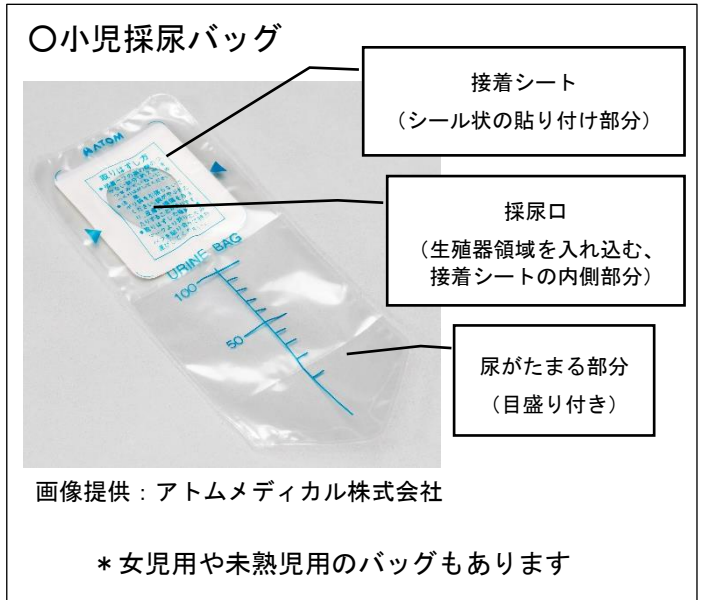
〇小児採尿バッグ

接着シート
（シール状の貼り付け部分）

ATOM

取りはずし方

採尿口
（生殖器領域を入れ込む、接着シートの内側部分）

URINE BAG

100

50

尿がたまる部分
（目盛り付き）

画像提供：アトムメディカル株式会社

＊女児用や未熟児用のバッグもあります